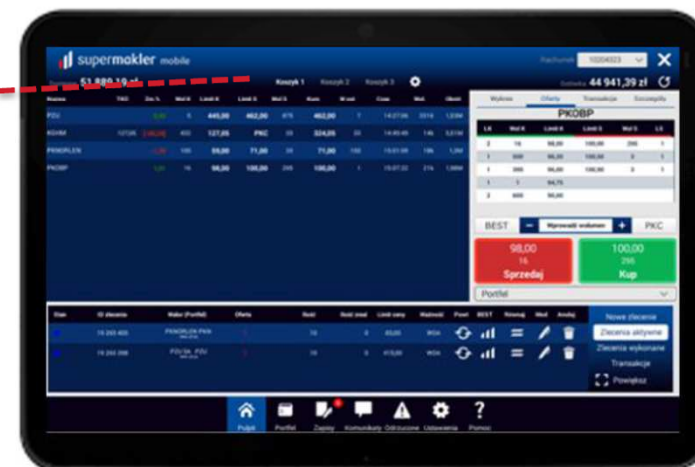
supermakler mobile

Rachunek 10204323

Saldo 51 889,19 zł

Koszyk 1 Koszyk 2 Koszyk 3

Gotówka 44 941,39 zł

| Nazwa | TKO | Zm % | Wol K | Limit K | Limit S | Wol S | Kurs | W.ost | Czas | Wol. | Obrót |
|---|---|---|---|---|---|---|---|---|---|---|---|
| PZU | | 0,00 | 5 | 445,00 | 462,00 | 675 | 462,00 | 7 | 14:27:06 | 2516 | 1,03M |
| KGHM | 12726 | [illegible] | 450 | 127,05 | PKC | 30 | 324,05 | 50 | 14:49:46 | 14k | 3,61M |
| PKNORLEN | | | 100 | 59,00 | 71,00 | 30 | 71,00 | 100 | 15:01:08 | 10k | 1,2M |
| PKOBP | | | 16 | 98,00 | 100,00 | 295 | 100,00 | 1 | 15:07:22 | 21k | 1,99M |

Wykres Oferta Transakcje Szczegóły

PKOBP

| LK | Wol K | Limit K | Limit S | Wol S | LS |
|---|---|---|---|---|---|
| 2 | 16 | 98,00 | 100,00 | 295 | 1 |
| 1 | 300 | 96,00 | 100,00 | 3 | 1 |
| 1 | 300 | 96,00 | 100,00 | 3 | 1 |
| 1 | 1 | 94,75 | | | |
| 2 | 600 | 90,00 | | | |

BEST – Wprowadź wolumen + PKC

98,00
16
Sprzedaj

100,00
295
Kup

Portfel

| Stan | ID zlecenia | Walor (Portfel) | Oferta | Ilość | Ilość zreal. | Limit ceny | Ważność | Ponów | BEST | Rozwiąż | Mod. | Anuluj |
|---|---|---|---|---|---|---|---|---|---|---|---|---|
| | 19 243 405 | PKNORLEN PKN | | 10 | 0 | 65,00 | WDA | | | | | |
| | 19 243 398 | PZU SA PZU | | 10 | 0 | 415,00 | WDA | | | | | |

Nowe zlecenie
Zlecenia aktywne
Zlecenia wykonane
Transakcje
Powiększ

Pulpit Portfel Zapisy Komunikaty Odrzucone Ustawienia Pomoc